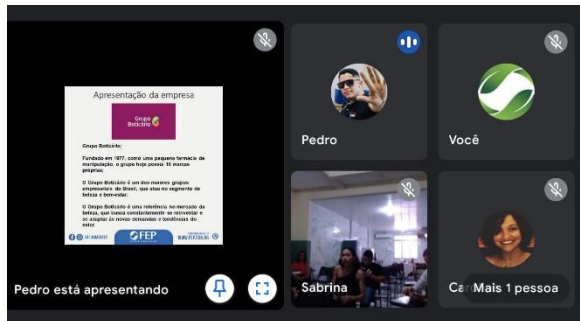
Apresentação da empresa

Grupo Boticário

Grupo Boticário;

Fundado em 1977, como uma pequena farmácia de manipulação, o grupo hoje possui 10 marcas próprias;

O Grupo Boticário é um dos maiores grupos empresariais do Brasil, que atua no segmento de beleza e bem-estar;

O Grupo Boticário é uma referência no mercado da beleza, que busca constantemente se reinventar e se adaptar às novas demandas e tendências do setor.

FEP

Pedro está apresentando

Pedro

Você

Sabrina

Ca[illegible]

Mais 1 pessoa